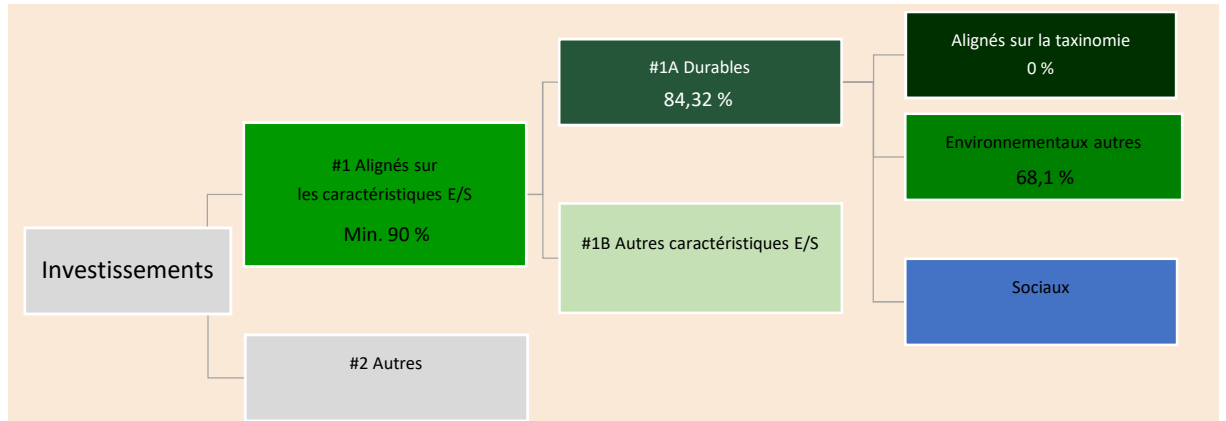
Investissements

#1 Alignés sur les caractéristiques E/S

Min. 90 %

#2 Autres

#1A Durables

84,32 %

#1B Autres caractéristiques E/S

Alignés sur la taxinomie

0 %

Environnementaux autres

68,1 %

Sociaux